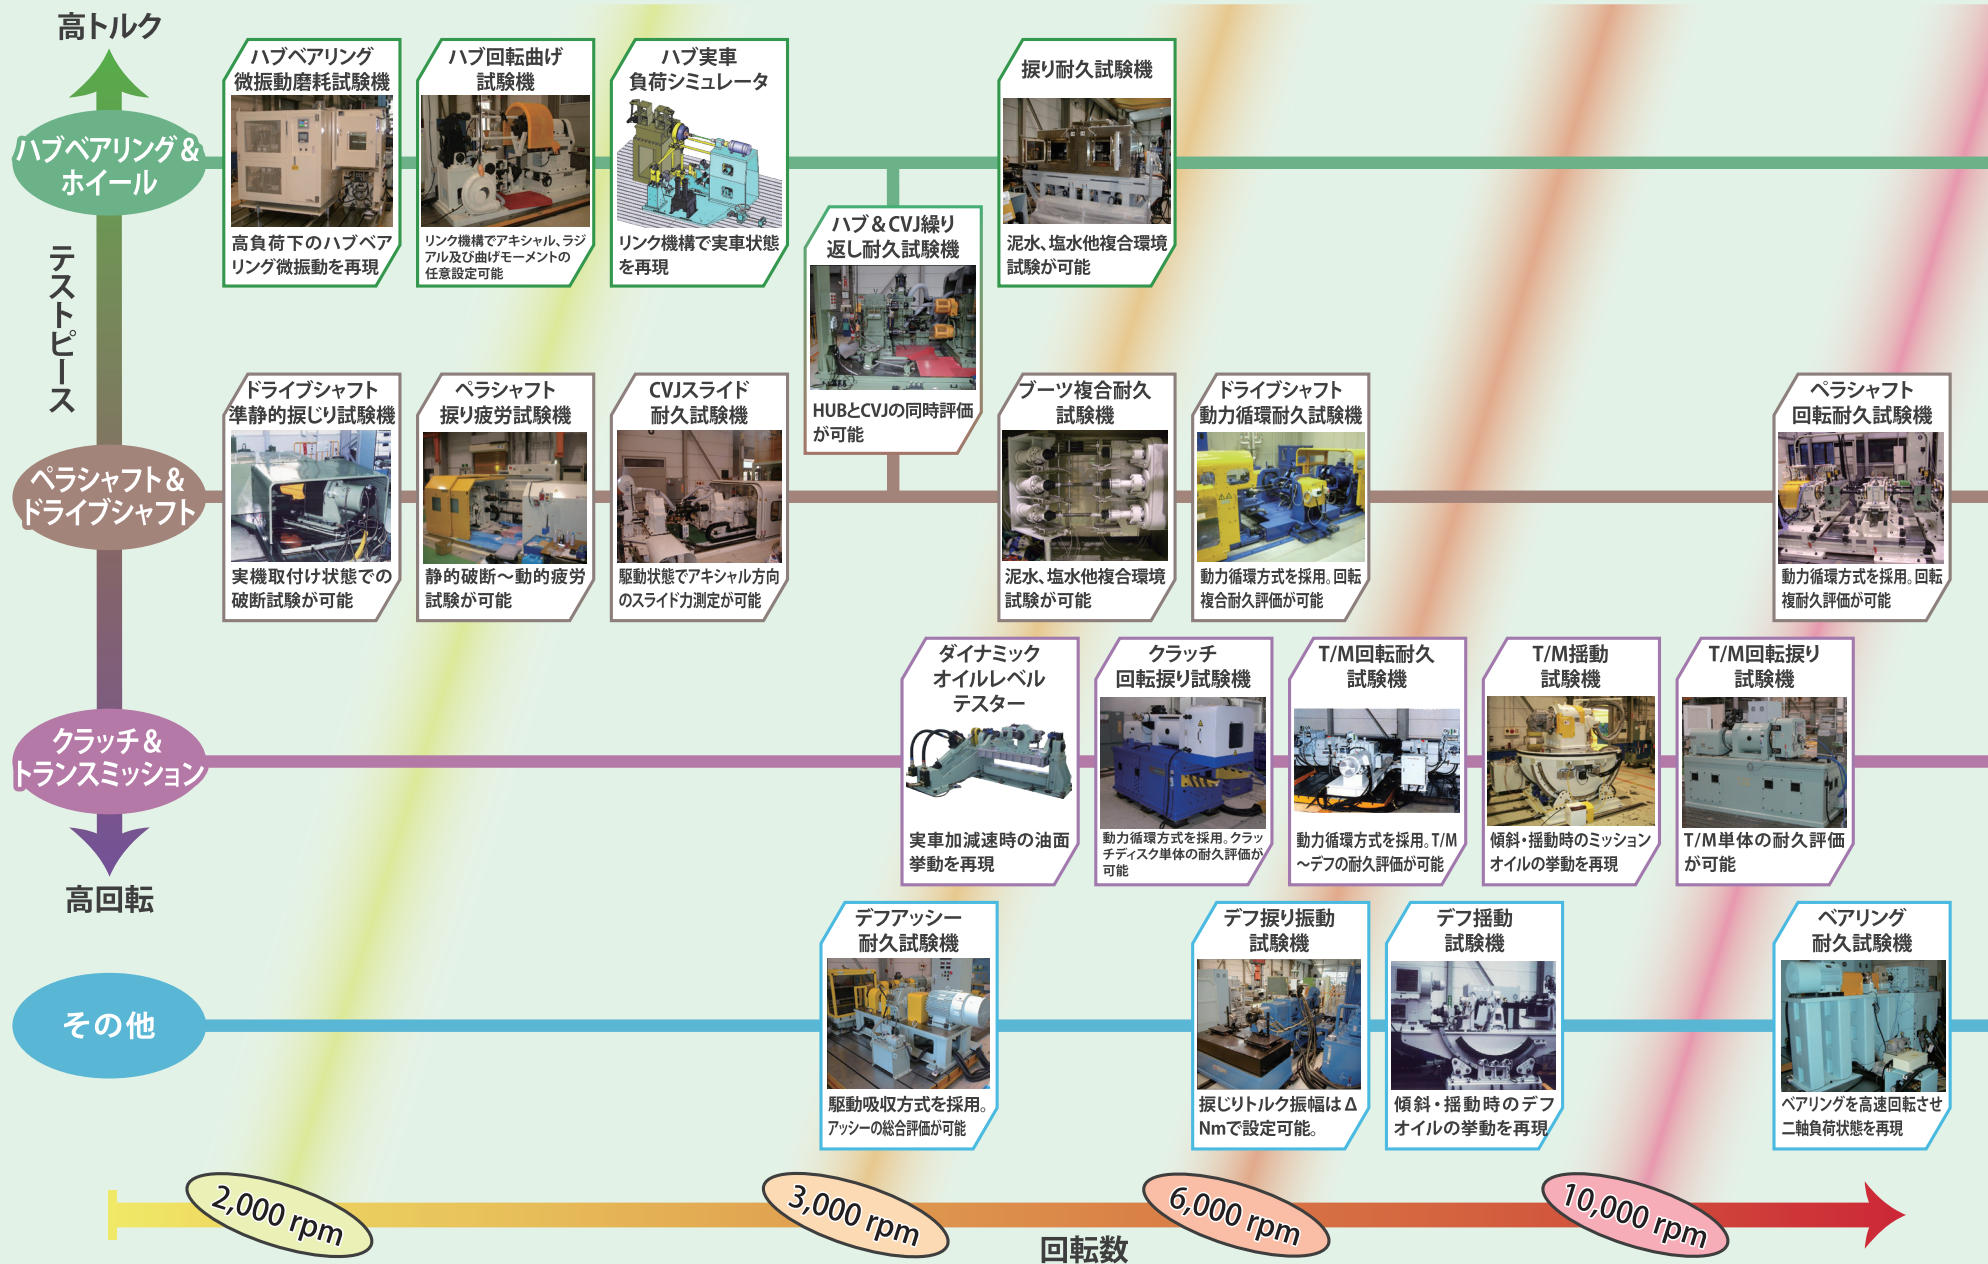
高トルク

ハブベアリング＆ホイール

テストピース

ペラシャフト＆ドライブシャフト

クラッチ＆トランスミッション

高回転

その他

ハブベアリング微振動磨耗試験機
高負荷下のハブベアリング微振動を再現

ハブ回転曲げ試験機
リンク機構でアキシャル、ラジアル及び曲げモーメントの任意設定可能

ハブ実車負荷シミュレータ
リンク機構で実車状態を再現

ハブ＆CVJ繰り返し耐久試験機
HUBとCVJの同時評価が可能

振り耐久試験機
泥水、塩水他複合環境試験が可能

ドライブシャフト準静的捩じり試験機
実機取付け状態での破断試験が可能

ペラシャフト捩り疲労試験機
静的破断～動的疲労試験が可能

CVJスライド耐久試験機
駆動状態でアキシャル方向のスライド力測定が可能

ブーツ複合耐久試験機
泥水、塩水他複合環境試験が可能

ドライブシャフト動力循環耐久試験機
動力循環方式を採用。回転複合耐久評価が可能

ペラシャフト回転耐久試験機
動力循環方式を採用。回転複耐久評価が可能

ダイナミックオイルレベルテスター
実車加減速時の油面挙動を再現

クラッチ回転捩り試験機
動力循環方式を採用。クラッチディスク単体の耐久評価が可能

T/M回転耐久試験機
動力循環方式を採用。T/M～デフの耐久評価が可能

T/M揺動試験機
傾斜・揺動時のミッションオイルの挙動を再現

T/M回転振り試験機
T/M単体の耐久評価が可能

デフアッシー耐久試験機
駆動吸収方式を採用。アッシーの総合評価が可能

デフ振り振動試験機
捩じりトルク振幅はΔNmで設定可能。

デフ揺動試験機
傾斜・揺動時のデフオイルの挙動を再現

ベアリング耐久試験機
ベアリングを高速回転させ二軸負荷状態を再現

2,000 rpm
3,000 rpm
6,000 rpm
10,000 rpm
回転数